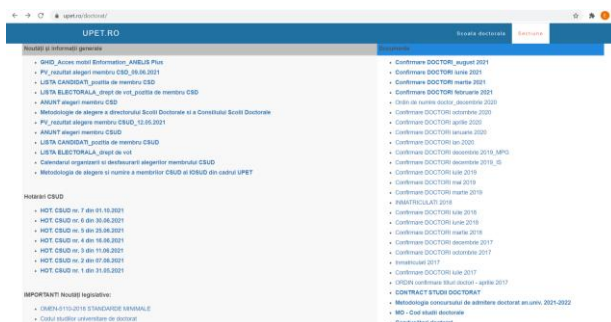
upet.ro/doctorat/

UPET.RO

Școala doctorală Secțiune

Noutăți și informații generale

GHID_Acces mobil Enformation_ANELIS Plus
PV_rezultat alegeri membru CSD_09.06.2021
LISTA CANDIDAȚI_poziția de membru CSD
LISTA ELECTORALA_drept de vot_poziția de membru CSD
ANUNȚ alegeri membru CSD
Metodologie de alegere a directorului Școlii Doctorale și a Consiliului Școlii Doctorale
PV_rezultat alegere membru CSUD_12.05.2021
ANUNȚ alegeri membru CSUD
LISTA CANDIDAȚI_poziția de membru CSUD
LISTA ELECTORALA_drept de vot
Calendarul organizării și desfășurării alegerilor membrului CSUD
Metodologia de alegere și numire a membrilor CSUD și IOSUD din cadrul UPET

Hotărâri CSUD

HOT. CSUD nr. 7 din 01.10.2021
HOT. CSUD nr. 6 din 30.06.2021
HOT. CSUD nr. 5 din 25.06.2021
HOT. CSUD nr. 4 din 16.06.2021
HOT. CSUD nr. 3 din 11.06.2021
HOT. CSUD nr. 2 din 07.06.2021
HOT. CSUD nr. 1 din 31.05.2021

IMPORTANT! Noutăți legislative:

OMEN-5110-2018 STANDARDE MINIMALE
Codul studiilor universitare de doctorat

Doctoranzi

Confirmare DOCTORI_august 2021
Confirmare DOCTORI iunie 2021
Confirmare DOCTORI martie 2021
Confirmare DOCTORI februarie 2021
Ordin de numire doctor_decembrie 2020
Confirmare DOCTORI octombrie 2020
Confirmare DOCTORI aprilie 2020
Confirmare DOCTORI ianuarie 2020
Confirmare DOCTORI ian 2020
Confirmare DOCTORI decembrie 2019_MPG
Confirmare DOCTORI decembrie 2019_IS
Confirmare DOCTORI iulie 2019
Confirmare DOCTORI mai 2019
Confirmare DOCTORI martie 2019
INMATRICULATI 2018
Confirmare DOCTORI iulie 2018
Confirmare DOCTORI iunie 2018
Confirmare DOCTORI martie 2018
Confirmare DOCTORI decembrie 2017
Confirmare DOCTORI octombrie 2017
Inmatriculati 2017
Confirmare DOCTORI iulie 2017
ORDIN confirmare titluri doctor - aprilie 2017
CONTRACT STUDII DOCTORAT
Metodologie concursului de admitere doctorat an.univ. 2021-2022
MO - Cod studii doctorale
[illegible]